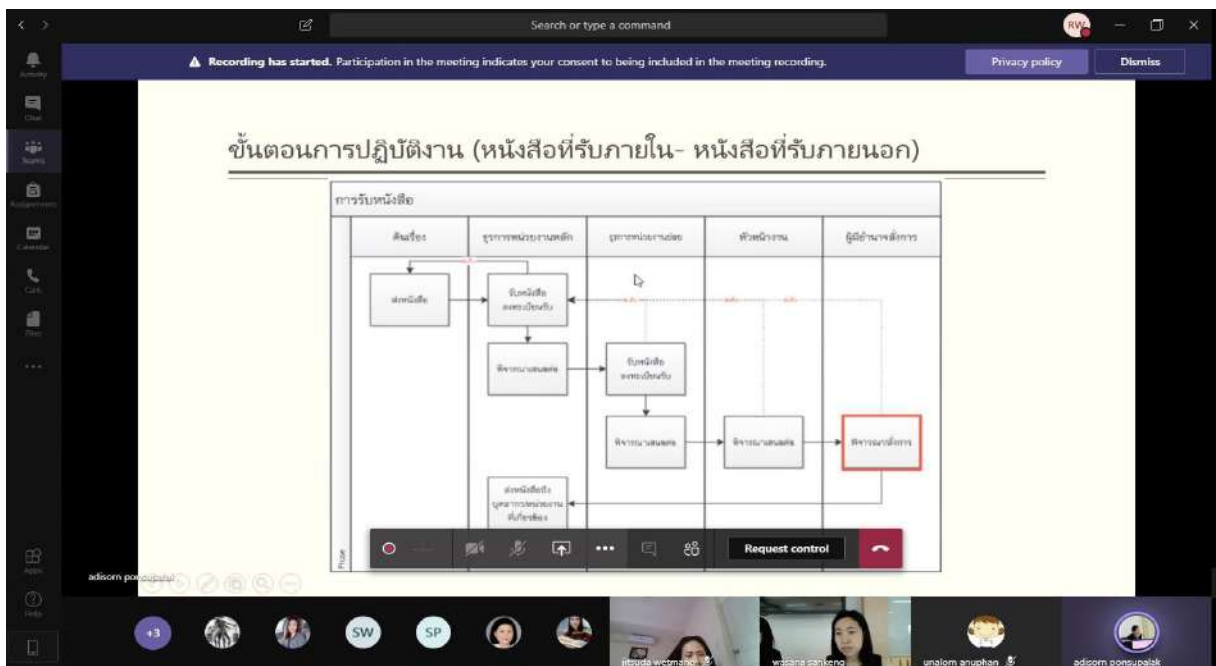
Search or type a command

RW

Recording has started. Participation in the meeting indicates your consent to being included in the meeting recording.

Privacy policy

Dismiss

Activity

Chat

Teams

Assignments

Calendar

Calls

Files

...

Apps

Help

ขั้นตอนการปฏิบัติงาน (หนังสือที่รับภายใน- หนังสือที่รับภายนอก)

การรับหนังสือ

| ต้นเรื่อง | ธุรการหน่วยงานหลัก | ธุรการหน่วยงานย่อย | หัวหน้างาน | ผู้มีอำนาจสั่งการ |
|---|---|---|---|---|
| ส่งหนังสือ | รับหนังสือ ลงทะเบียนรับ | | | |
| | พิจารณาเสนอต่อ | รับหนังสือ ลงทะเบียนรับ | | |
| | | พิจารณาเสนอต่อ | พิจารณาเสนอต่อ | พิจารณาสั่งการ |
| | ส่งหนังสือถึง บุคลากรหน่วยงาน ที่เกี่ยวข้อง | | | |

Phase

Request control

adisorn ponsupalak

+3

SW

SP

jitsuda wetmanee

wasana sankeng

unalom anuphan

adisorn ponsupalak